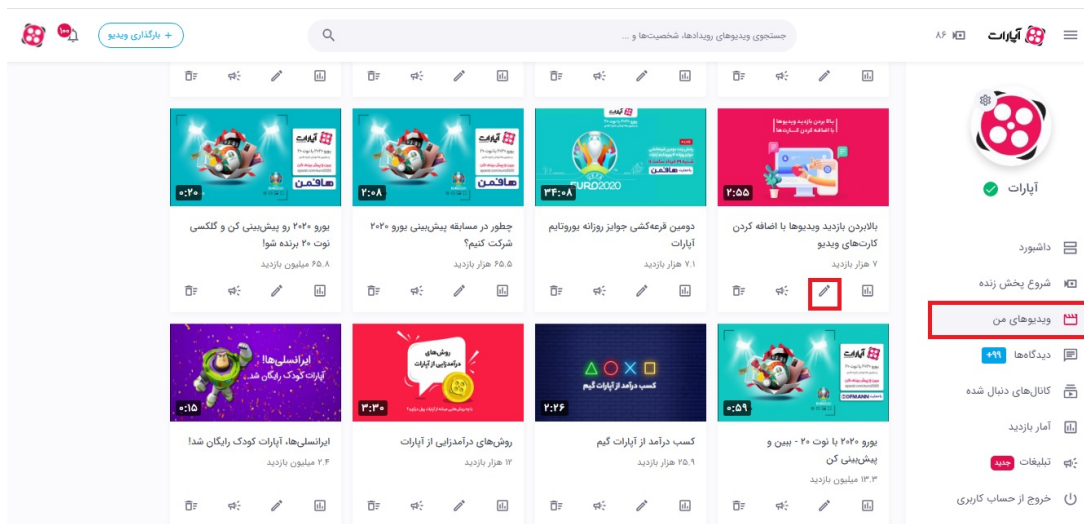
آپارات ۸۶

جستجوی ویدیوهای رویدادها، شخصیت‌ها و ...

+ بارگذاری ویدیو

آپارات

داشبورد
شروع پخش زنده
ویدیوهای من
دیدگاه‌ها +۹۹
کانال‌های دنبال شده
آمار بازدید
تبلیغات جدید
خروج از حساب کاربری

۲:۵۵
بالابردن بازدید ویدیوها با اضافه کردن کارت‌های ویدیو
۷ هزار بازدید

۳۴:۰۸
دومین قرعه‌کشی جوایز روزانه یوروتایم آپارات
۷.۱ هزار بازدید

۲:۰۸
چطور در مسابقه پیش‌بینی یورو ۲۰۲۰ شرکت کنیم؟
۶۵.۵ هزار بازدید

۰:۲۰
یورو ۲۰۲۰ رو پیش‌بینی کن و گلکسی نوت ۲۰ برنده شو!
۶۵.۸ میلیون بازدید

۰:۵۹
یورو ۲۰۲۰ با نوت ۲۰ - ببین و پیش‌بینی کن
۱۳.۳ میلیون بازدید

۲:۲۶
کسب درآمد از آپارات گیم
۲۵.۹ هزار بازدید

۳:۳۰
روش‌های درآمدزایی از آپارات
۱۲ هزار بازدید

۰:۱۵
ایرانسلی‌ها، آپارات کودک رایگان شد!
۲.۴ میلیون بازدید